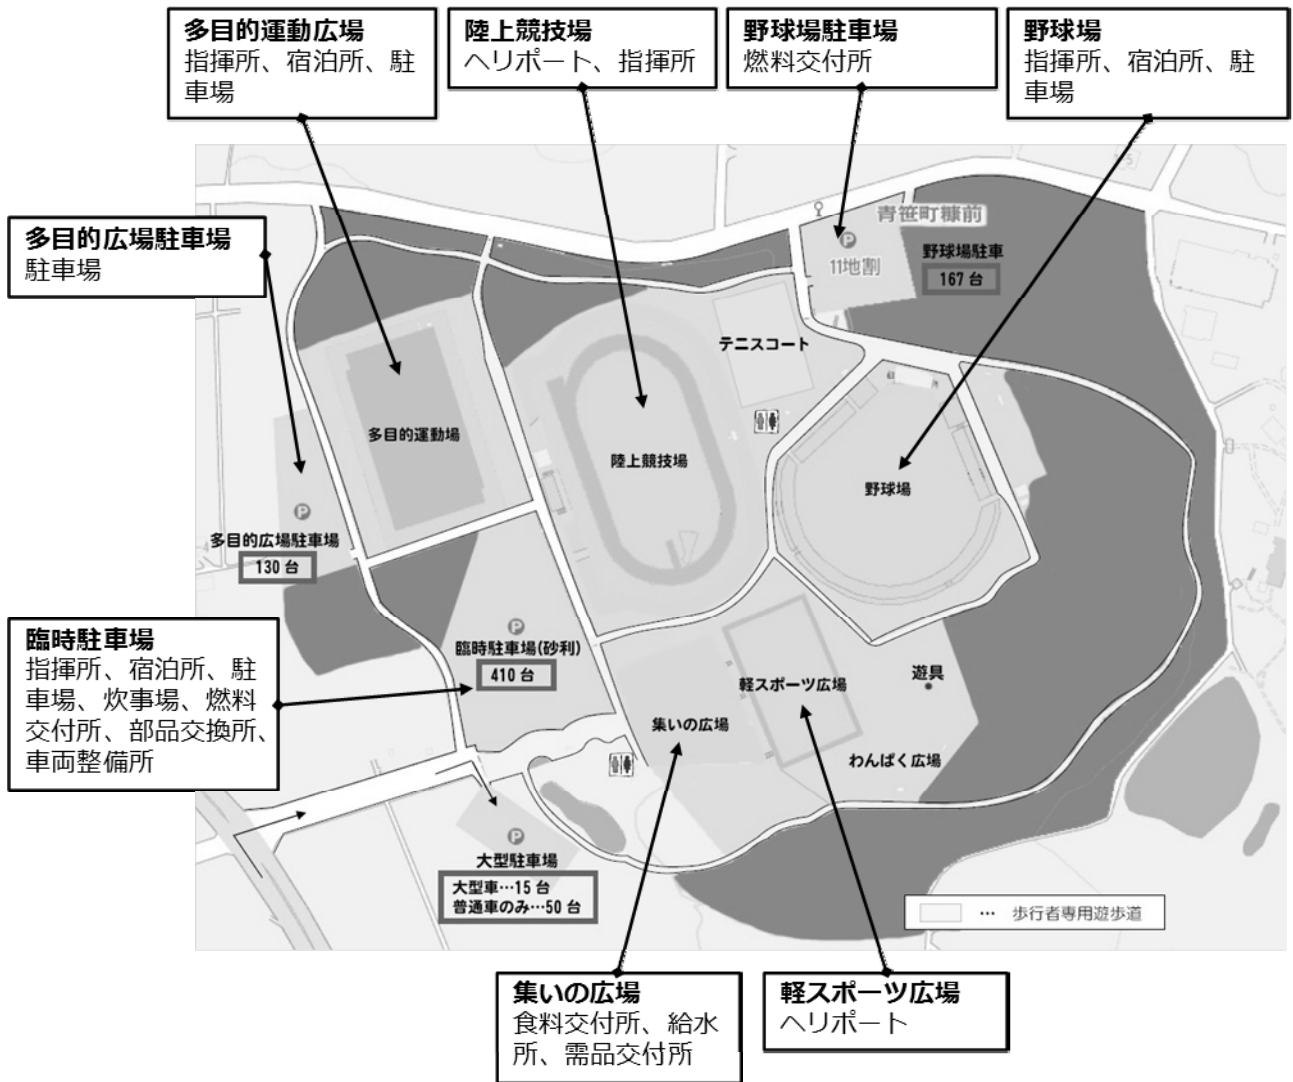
多目的運動広場
指揮所、宿泊所、駐車場

陸上競技場
ヘリポート、指揮所

野球場駐車場
燃料交付所

野球場
指揮所、宿泊所、駐車場

多目的広場駐車場
駐車場

青笹町糠前
11地割
野球場駐車
167 台
テニスコート
多目的運動場
陸上競技場
野球場
多目的広場駐車場
130 台

臨時駐車場
指揮所、宿泊所、駐車場、炊事場、燃料交付所、部品交換所、車両整備所

臨時駐車場(砂利)
410 台
軽スポーツ広場
遊具
集いの広場
わんぱく広場
大型駐車場
大型車…15 台
普通車のみ…50 台
… 歩行者専用遊歩道

集いの広場
食料交付所、給水所、需品交付所

軽スポーツ広場
ヘリポート